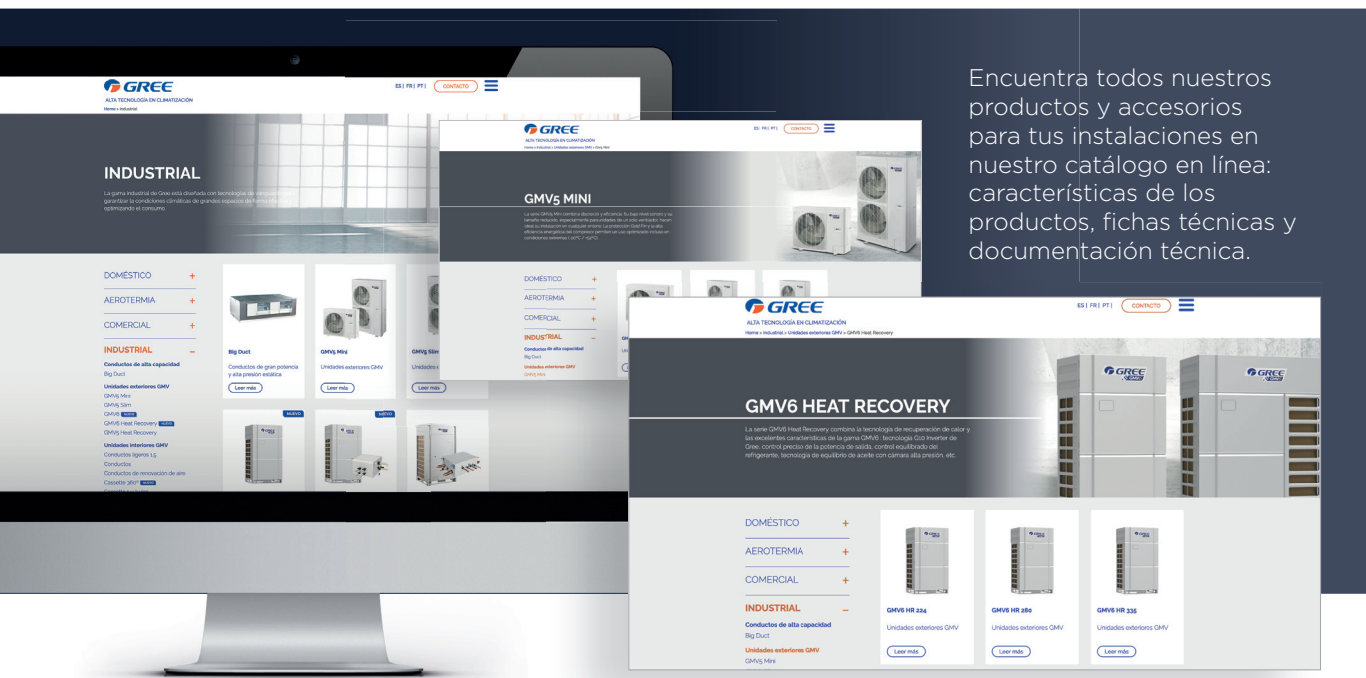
Encuentra todos nuestros productos y accesorios para tus instalaciones en nuestro catálogo en línea: características de los productos, fichas técnicas y documentación técnica.

GREE
ALTA TECNOLOGÍA EN CLIMATIZACIÓN
Home » Industrial
ES | FR | PT | CONTACTO

INDUSTRIAL

La gama industrial de Gree está diseñada con tecnologías de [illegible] garantizar la condiciones climáticas de grandes espacios de forma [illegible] optimizando el consumo.

DOMÉSTICO +
AEROTERMIA +
COMERCIAL +
INDUSTRIAL –
Conductos de alta capacidad
Big Duct
Unidades exteriores GMV
GMV5 Mini
GMV5 Slim
GMV6 NUEVO
GMV6 Heat Recovery NUEVO
GMV5 Heat Recovery
Unidades interiores GMV
Conductos ligeros 1.5
Conductos
Conductos de renovación de aire
Cassette 360° NUEVO

Big Duct
Conductos de gran potencia y alta presión estática
Leer más

GMV5 Mini
Unidades exteriores GMV
Leer más

GMV5 Slim
Unidades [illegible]
Leer más

NUEVO
NUEVO

GREE
ALTA TECNOLOGÍA EN CLIMATIZACIÓN
Home » Industrial » Unidades exteriores GMV » GMV5 Mini
ES | FR | PT | CONTACTO

GMV5 MINI

La serie GMV5 Mini combina discreción y eficiencia. Su bajo nivel sonoro y su tamaño reducido, especialmente para embellecer de un solo ventilador, hacen ideal su instalación en cualquier entorno. La protección Gold Fin y la alta eficiencia energética del compresor permiten un uso optimizado incluso en condiciones extremas (-20°C / +52°C).

DOMÉSTICO +
AEROTERMIA +
COMERCIAL +
INDUSTRIAL –
Conductos de alta capacidad
Big Duct
Unidades exteriores GMV
GMV5 Mini

GREE
ALTA TECNOLOGÍA EN CLIMATIZACIÓN
Home » Industrial » Unidades exteriores GMV » GMV6 Heat Recovery
ES | FR | PT | CONTACTO

GMV6 HEAT RECOVERY

La serie GMV6 Heat Recovery combina la tecnología de recuperación de calor y las excelentes características de la gama GMV6 : tecnología G10 Inverter de Gree, control preciso de la potencia de salida, control equilibrado del refrigerante, tecnología de equilibrio de aceite con cámara alta presión, etc.

DOMÉSTICO +
AEROTERMIA +
COMERCIAL +
INDUSTRIAL –
Conductos de alta capacidad
Big Duct
Unidades exteriores GMV
GMV5 Mini

GMV6 HR 224
Unidades exteriores GMV
Leer más

GMV6 HR 280
Unidades exteriores GMV
Leer más

GMV6 HR 335
Unidades exteriores GMV
Leer más